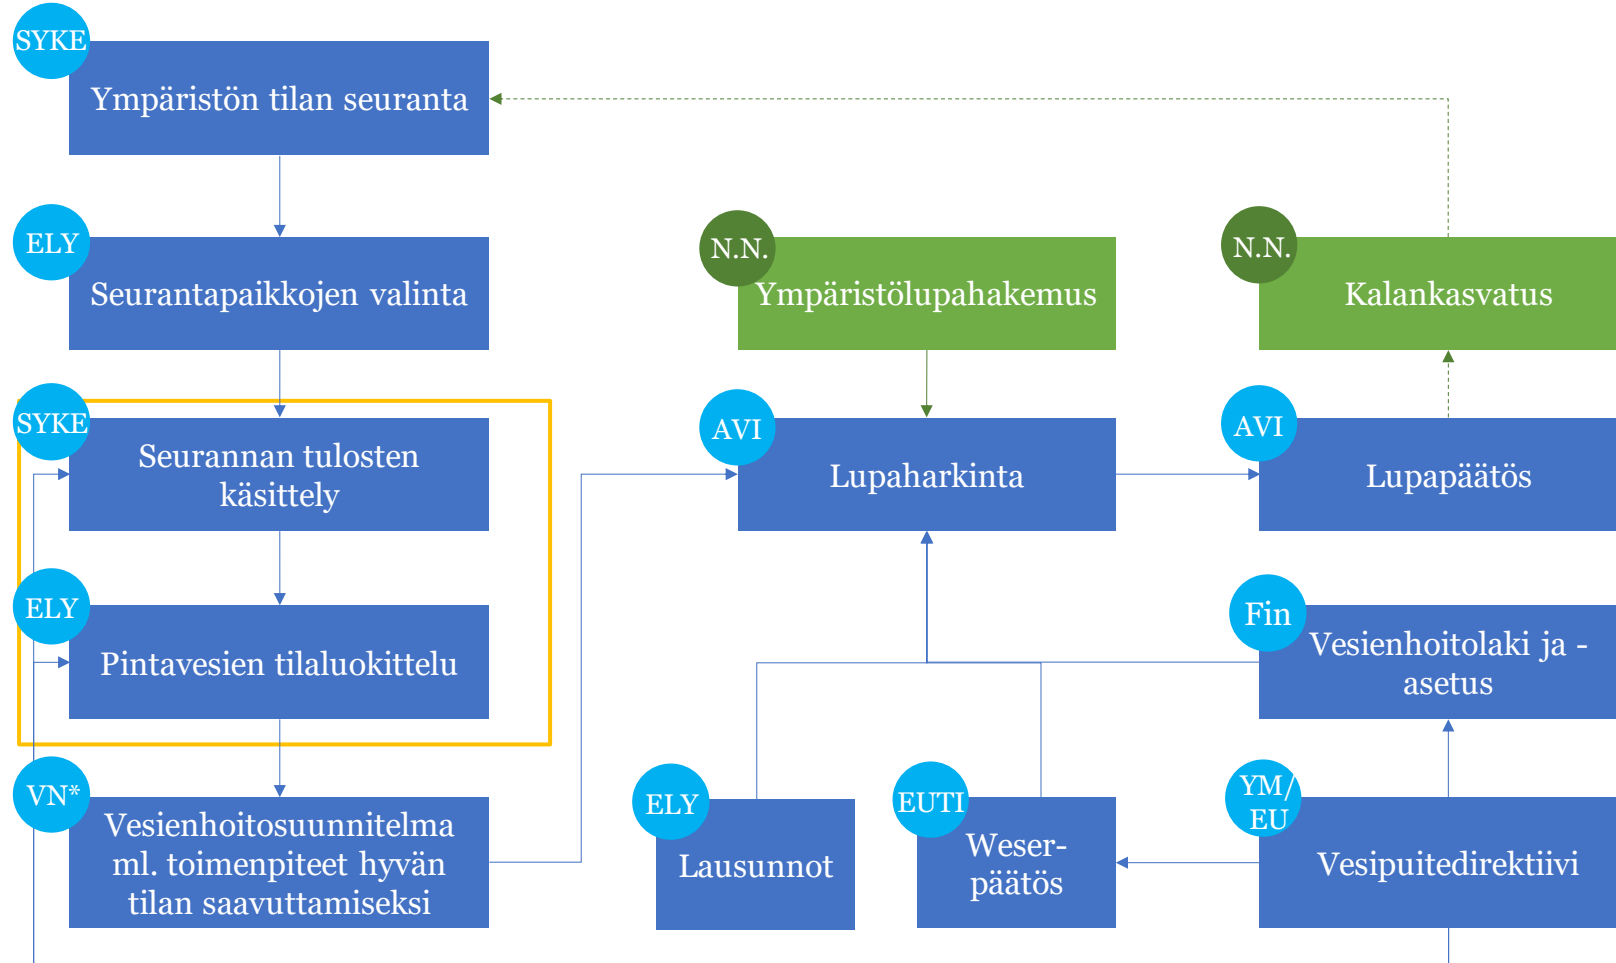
SYKE
Ympäristön tilan seuranta

ELY
Seurantapaikkojen valinta

N.N.
Ympäristölupahakemus

N.N.
Kalankasvatus

SYKE
Seurannan tulosten käsittely

AVI
Lupaharkinta

AVI
Lupapäätös

ELY
Pintavesien tilaluokittelu

Fin
Vesienhoitolaki ja -asetus

VN*
Vesienhoitosuunnitelma ml. toimenpiteet hyvän tilan saavuttamiseksi

ELY
Lausunnot

EUTI
Weser-päätös

YM/EU
Vesipuitedirektiivi